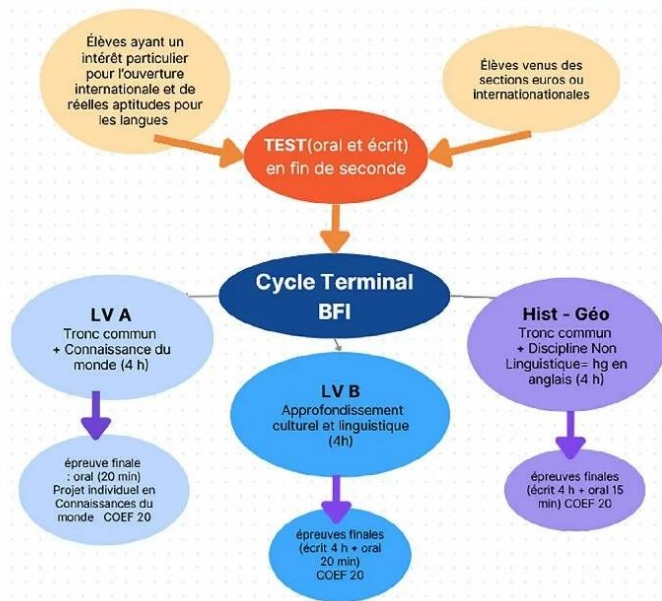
Élèves ayant un intérêt particulier pour l'ouverture internationale et de réelles aptitudes pour les langues

Élèves venus des sections euros ou internationationales

TEST(oral et écrit) en fin de seconde

Cycle Terminal BFI

LV A
Tronc commun + Connaissance du monde (4 h)

épreuve finale : oral (20 min) Projet individuel en Connaissances du monde COEF 20

LV B
Approfondissement culturel et linguistique (4h)

épreuves finales (écrit 4 h + oral 20 min) COEF 20

Hist - Géo
Tronc commun + Discipline Non Linguistique= hg en anglais (4 h)

épreuves finales (écrit 4 h + oral 15 min) COEF 20